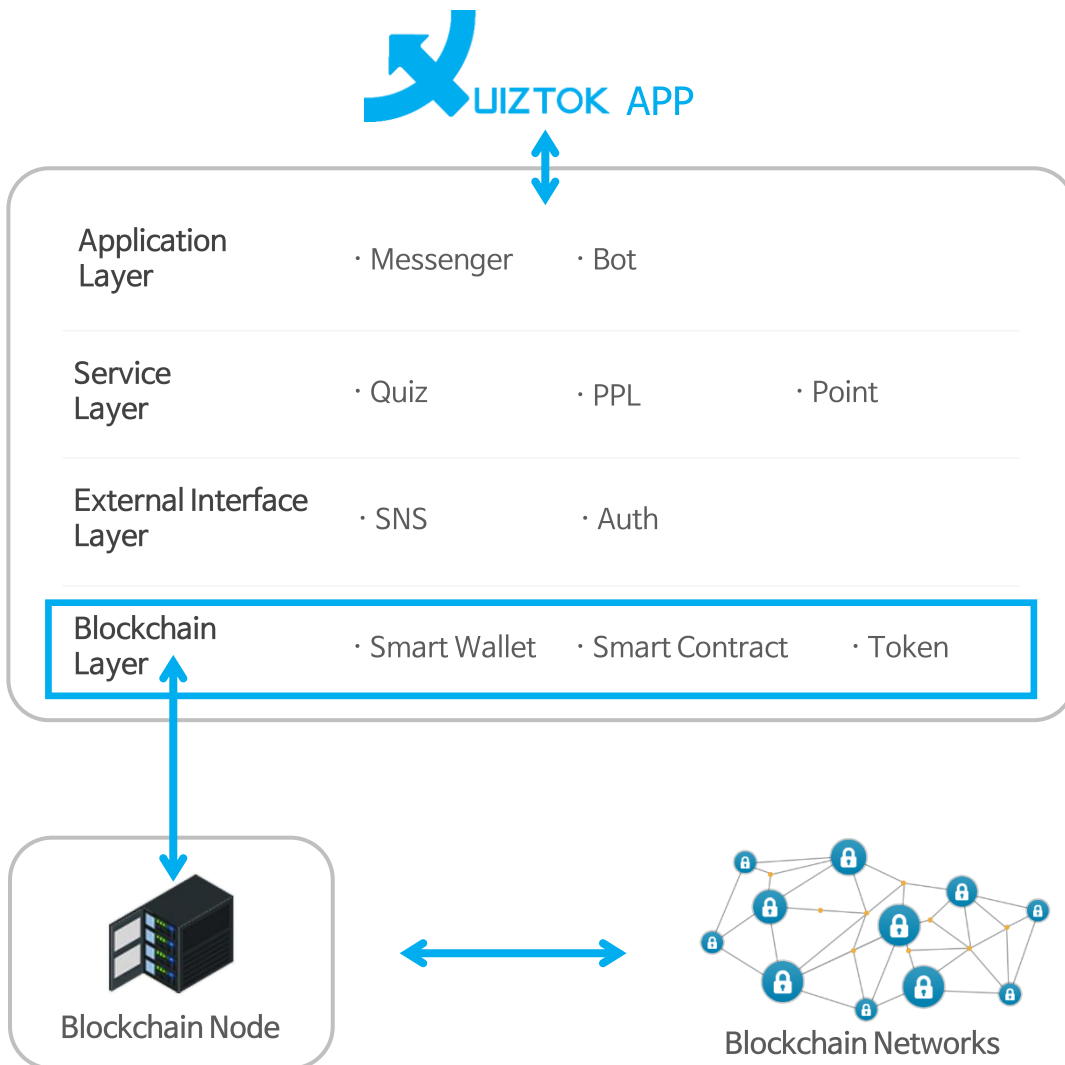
UIZTOK APP

Application Layer · Messenger · Bot

Service Layer · Quiz · PPL · Point

External Interface Layer · SNS · Auth

Blockchain Layer · Smart Wallet · Smart Contract · Token

Blockchain Node

Blockchain Networks